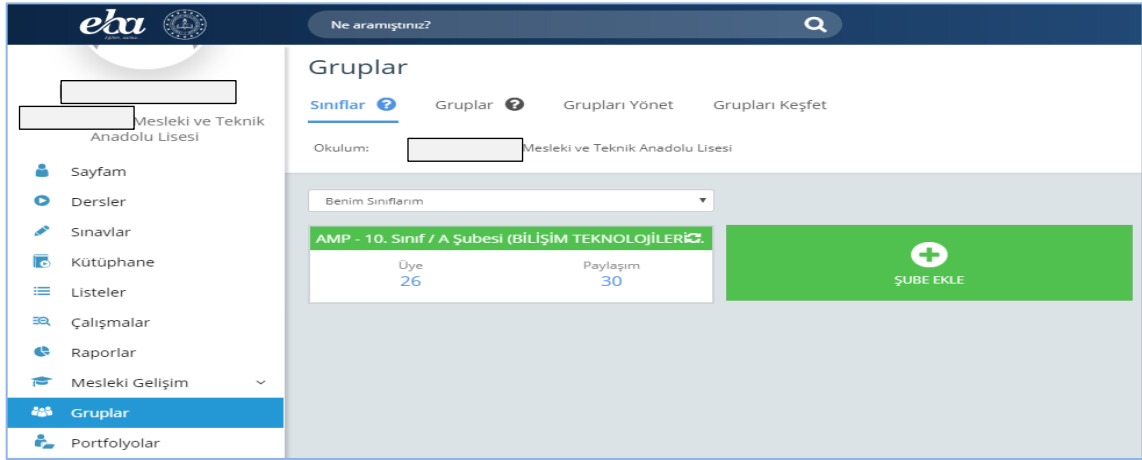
eba

Ne aramıştınız?

Mesleki ve Teknik Anadolu Lisesi

Sayfam
Dersler
Sınavlar
Kütüphane
Listeler
Çalışmalar
Raporlar
Mesleki Gelişim
Gruplar
Portfolyolar

Gruplar

Sınıflar
Gruplar
Grupları Yönet
Grupları Keşfet

Okulum: Mesleki ve Teknik Anadolu Lisesi

Benim Sınıflarım

AMP - 10. Sınıf / A Şubesi (BİLİŞİM TEKNOLOJİLERİ

Üye
26

Paylaşım
30

ŞUBE EKLE